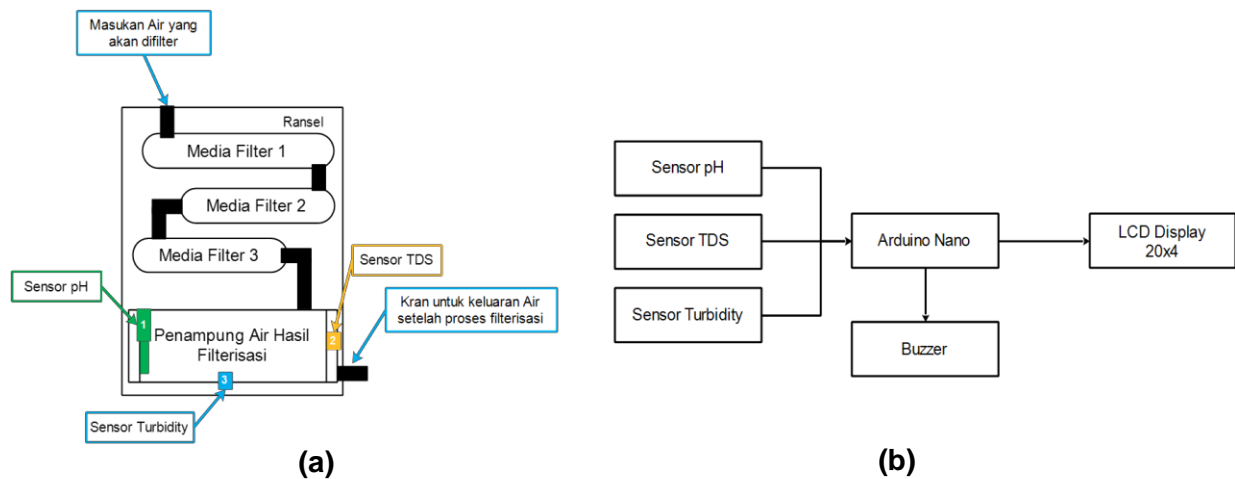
Masukan Air yang akan difilter

Ransel

Media Filter 1

Media Filter 2

Media Filter 3

Sensor TDS

Sensor pH

Kran untuk keluaran Air setelah proses filterisasi

1

Penampung Air Hasil Filterisasi

2

3

Sensor Turbidity

(a)

Sensor pH

Sensor TDS

Sensor Turbidity

Arduino Nano

LCD Display 20x4

Buzzer

(b)